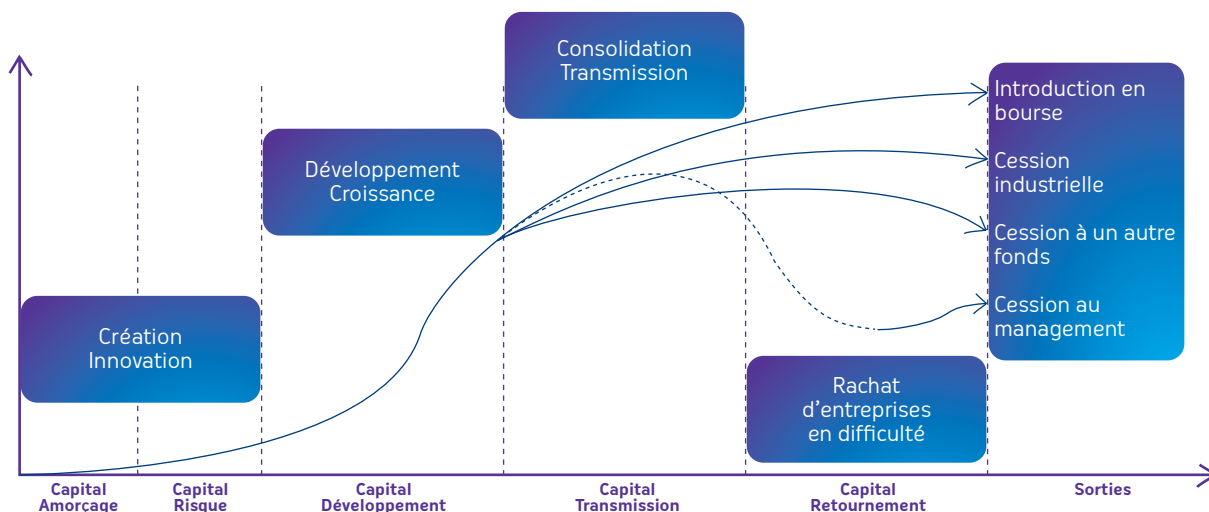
Consolidation
Transmission

Développement
Croissance

Création
Innovation

Rachat d’entreprises en difficulté

Introduction en bourse

Cession industrielle

Cession à un autre fonds

Cession au management

Capital Amorçage

Capital Risque

Capital Développement

Capital Transmission

Capital Retournement

Sorties